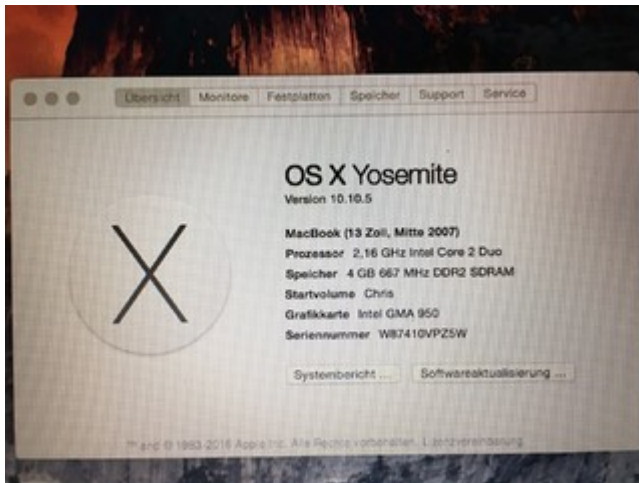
Übersicht Monitore Festplatten Speicher Support Service

OS X Yosemite
Version 10.10.5

MacBook (13 Zoll, Mitte 2007)
Prozessor 2,16 GHz Intel Core 2 Duo
Speicher 4 GB 667 MHz DDR2 SDRAM
Startvolume Chris
Grafikkarte Intel GMA 950
Seriennummer W87410VPZ5W

Systembericht ... Softwareaktualisierung ...

™ and © 1983-2016 Apple Inc. Alle Rechte vorbehalten. Lizenzvereinbarung